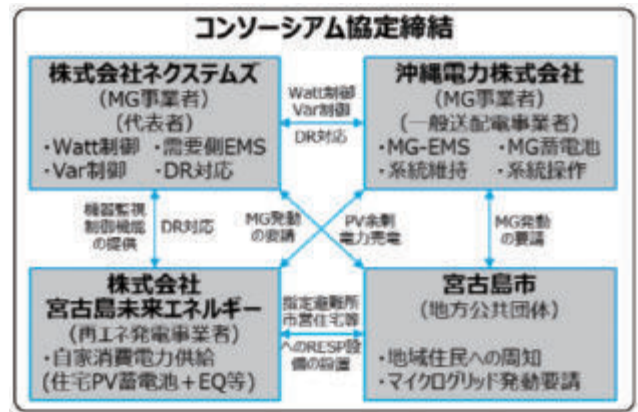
コンソーシアム協定締結

株式会社ネクステムズ
（MG事業者）
（代表者）
・Watt制御　・需要側EMS
・Var制御　・DR対応

Watt制御
Var制御
DR対応

沖縄電力株式会社
（MG事業者）
（一般送配電事業者）
・MG-EMS　・MG蓄電池
・系統維持　・系統操作

機器監視
制御機能
の提供

DR対応

MG発動
の要請

PV余剰
電力発電

MG発動
の要請

株式会社
宮古島未来エネルギー
（再エネ発電事業者）
・自家消費電力供給
（住宅PV蓄電池＋EQ等）

指定避難所
市営住宅等
へのRESP設
備の設置

宮古島市
（地方公共団体）
・地域住民への周知
・マイクログリッド発動要請